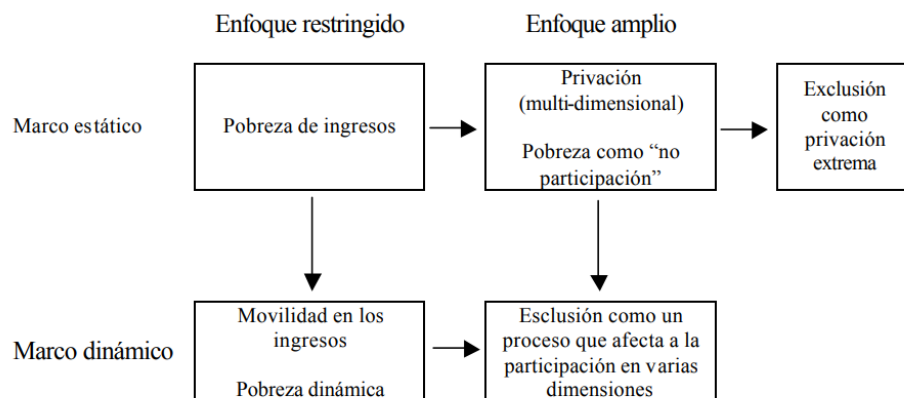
Enfoque restringido

Enfoque amplio

Marco estático

Pobreza de ingresos

Privación (multi-dimensional)

Pobreza como “no participación”

Exclusión como privación extrema

Marco dinámico

Movilidad en los ingresos

Pobreza dinámica

Esclusión como un proceso que afecta a la participación en varias dimensiones